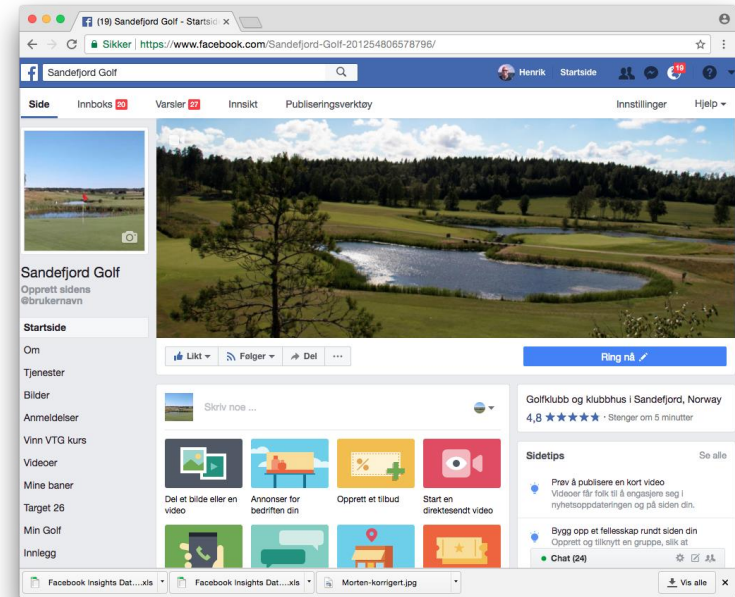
(19) Sandefjord Golf - Startsid ×

Sikker | https://www.facebook.com/Sandefjord-Golf-201254806578796/

Sandefjord Golf

Henrik Startside 19

Side Innboks 20 Varsler 27 Innsikt Publiseringsverktøy Innstillinger Hjelp

Sandefjord Golf
Opprett sidens @brukernavn

Startside
Om
Tjenester
Bilder
Anmeldelser
Vinn VTG kurs
Videoer
Mine baner
Target 26
Min Golf
Innlegg

Likt Følger Del ···

Ring nå

Skriv noe ...

Del et bilde eller en video
Annonser for bedriften din
Opprett et tilbud
Start en direktesendt video

Golfklubb og klubbhus i Sandefjord, Norway
4,8 ★★★★★ · Stenger om 5 minutter

Sidetips Se alle

Prøv å publisere en kort video
Videoer får folk til å engasjere seg i nyhetsoppdateringen og på siden din.

Bygg opp et fellesskap rundt siden din
Opprett og tilknytt en gruppe, slik at

Chat (24)

Facebook Insights Dat....xls
Facebook Insights Dat....xls
Morten-korrigert.jpg
Vis alle ×